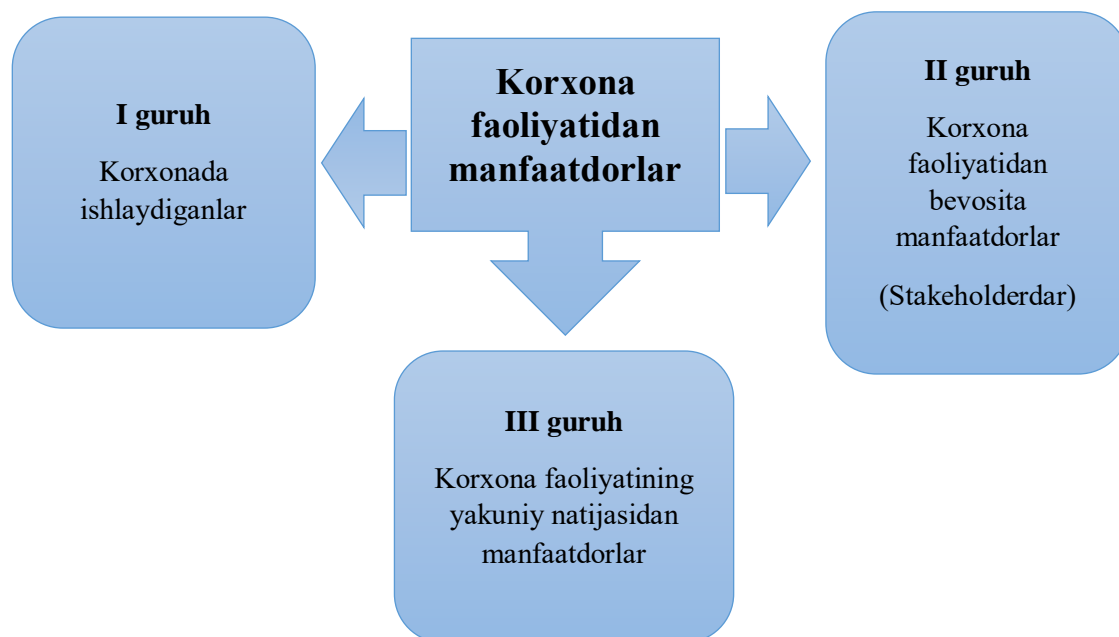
Korxona faoliyatidan manfaatdorlar

I guruh

Korxonada ishlaydiganlar

II guruh

Korxona faoliyatidan bevosita manfaatdorlar

(Stakeholderdar)

III guruh

Korxona faoliyatining yakuniy natijasidan manfaatdorlar